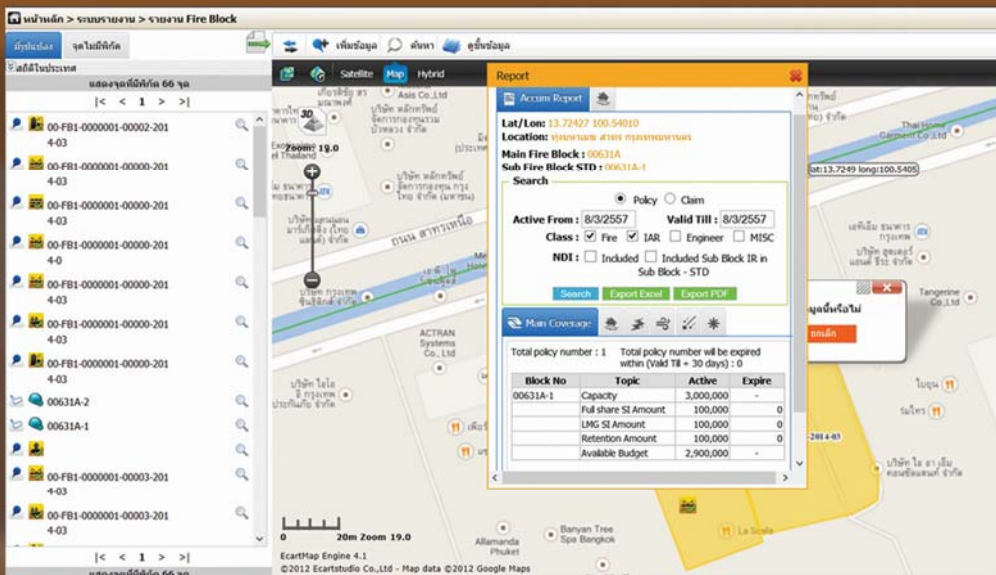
หน้าหลัก > ระบบรายงาน > รายงาน Fire Block

มีรูปแปลง จุดไม่มีพิกัด

สถิติในประเทศ

แสดงจุดที่มีพิกัด 66 จุด

|< < 1 > >|

00-FB1-0000001-00002-2014-03
00-FB1-0000001-00000-2014-03
00-FB1-0000001-00000-2014-03
00-FB1-0000001-00000-2014-0
00-FB1-0000001-00000-2014-03
00-FB1-0000001-00000-2014-03
00-FB1-0000001-00000-2014-03
00631A-2
00631A-1
00-FB1-0000001-00003-2014-03
00-FB1-0000001-00003-2014-03

|< < 1 > >|

เพิ่มข้อมูล ค้นหา ดูชั้นข้อมูล

Satellite Map Hybrid

Zoom: 19.0

lat:13.7249 long:100.5405

Report

Accum Report

Lat/Lon: 13.72427 100.54010
Location: ทุ่งมหาเมฆ สาทร กรุงเทพมหานคร
Main Fire Block : 00631A
Sub Fire Block STD : 00631A-1

Search

Policy Claim

Active From : 8/3/2557 Valid Till : 8/3/2557

Class : Fire IAR Engineer MISC

NDI : Included Included Sub Block IR in Sub Block - STD

Search Export Excel Export PDF

Main Coverage

Total policy number : 1 Total policy number will be expired within (Valid Til = 30 days) : 0

| Block No | Topic | Active | Expire |
|---|---|---|---|
| 00631A-1 | Capacity | 3,000,000 | - |
| | Full share SI Amount | 100,000 | 0 |
| | LMG SI Amount | 100,000 | 0 |
| | Retention Amount | 100,000 | 0 |
| | Available Budget | 2,900,000 | - |

ยกเลิก

20m Zoom 19.0

EcartMap Engine 4.1
©2012 Ecartstudio Co.,Ltd - Map data ©2012 Google Maps

Asis Co.,Ltd
ACTRAN Systems Co., Ltd
Thai Honda Cement Co
Tangerine Co., Ltd
Banyan Tree Spa Bangkok
Allamanda Phuket
La Scala
ถนน สาทรเหนือ